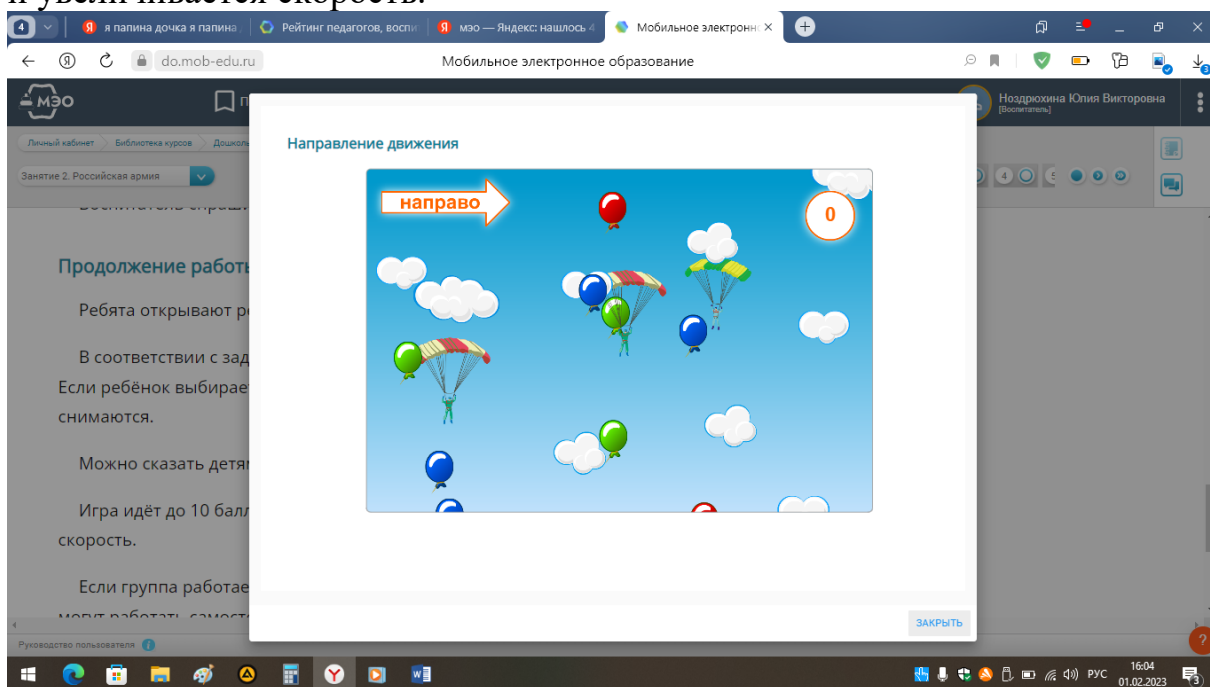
и увеличивается скорость.

4 я папина дочка и папина | Рейтинг педагогов, воспи | мэо — Яндекс: нашлось 4 | Мобильное электронн ×

do.mob-edu.ru Мобильное электронное образование

МЭО П Ноздрюхина Юлия Викторовна [Воспитатель]

Личный кабинет › Библиотека курсов › Дошкол

Занятие 2. Российская армия

Продолжение работы

Ребята открывают р

В соответствии с зад Если ребёнок выбирае снимаются.

Можно сказать детя

Игра идёт до 10 балл скорость.

Если группа работае

Руководство пользователя

Направление движения

направо

0

ЗАКРЫТЬ

РУС 16:04 01.02.2023